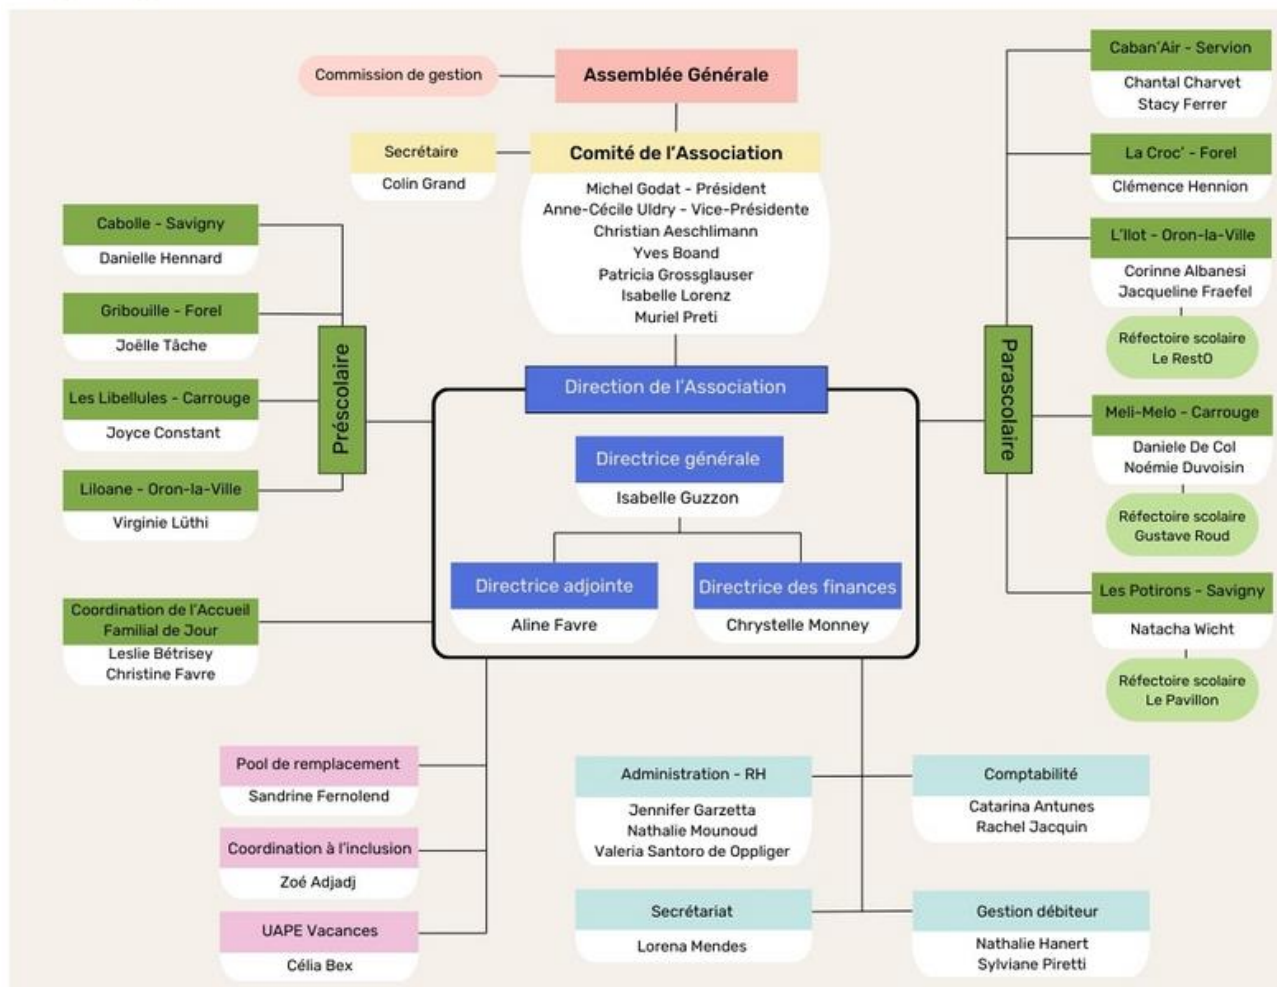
Commission de gestion

Assemblée Générale

Secrétaire
Colin Grand

Comité de l'Association
Michel Godat - Président
Anne-Cécile Uldry - Vice-Présidente
Christian Aeschlimann
Yves Boand
Patricia Grossglauser
Isabelle Lorenz
Muriel Preti

Caballe - Savigny
Danielle Hennard

Gribouille - Forel
Joëlle Tâche

Les Libellules - Carrouge
Joyce Constant

Liloane - Oron-la-Ville
Virginie Lüthi

Préscolaire

Direction de l'Association

Directrice générale
Isabelle Guzzon

Directrice adjointe
Aline Favre

Directrice des finances
Chrystelle Monney

Coordination de l'Accueil Familial de Jour
Leslie Bétrisey
Christine Favre

Parascolaire

Caban'Air - Servion
Chantal Charvet
Stacy Ferrer

La Croc' - Forel
Clémence Hennion

L'Ilot - Oron-la-Ville
Corinne Albanesi
Jacqueline Fraefel

Réfectoire scolaire
Le RestO

Meli-Melo - Carrouge
Daniele De Col
Noémie Duvoisin

Réfectoire scolaire
Gustave Roud

Les Potirons - Savigny
Natacha Wicht

Réfectoire scolaire
Le Pavillon

Pool de remplacement
Sandrine Fernolend

Coordination à l'inclusion
Zoé Adjadj

UAPE Vacances
Célia Bex

Administration - RH
Jennifer Garzetta
Nathalie Mounoud
Valeria Santoro de Oppliger

Comptabilité
Catarina Antunes
Rachel Jacquin

Secrétariat
Lorena Mendes

Gestion débiteur
Nathalie Hanert
Sylviane Piretti